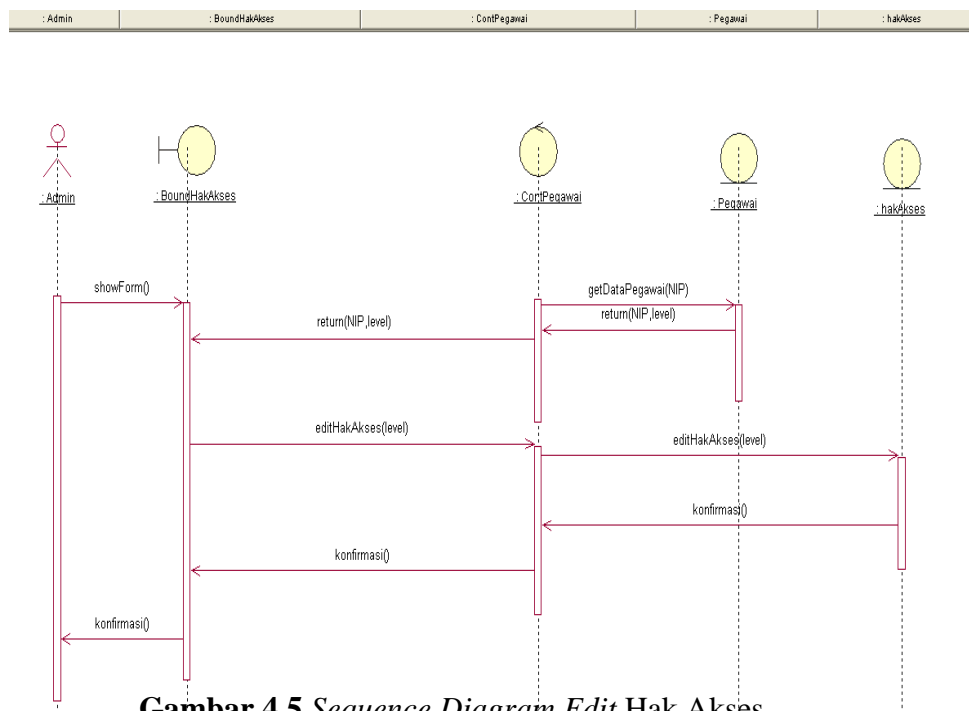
: Admin | : BoundHakAkses | : ContPegawai | : Pegawai | : hakAkses

: Admin

: BoundHakAkses

: ContPegawai

: Pegawai

: hakAkses

showForm()

getDataPegawai(NIP)

return(NIP,level)

return(NIP,level)

editHakAkses(level)

editHakAkses(level)

konfirmasi()

konfirmasi()

konfirmasi()

**Gambar 4.5** *Sequence Diagram Edit* Hak Akses